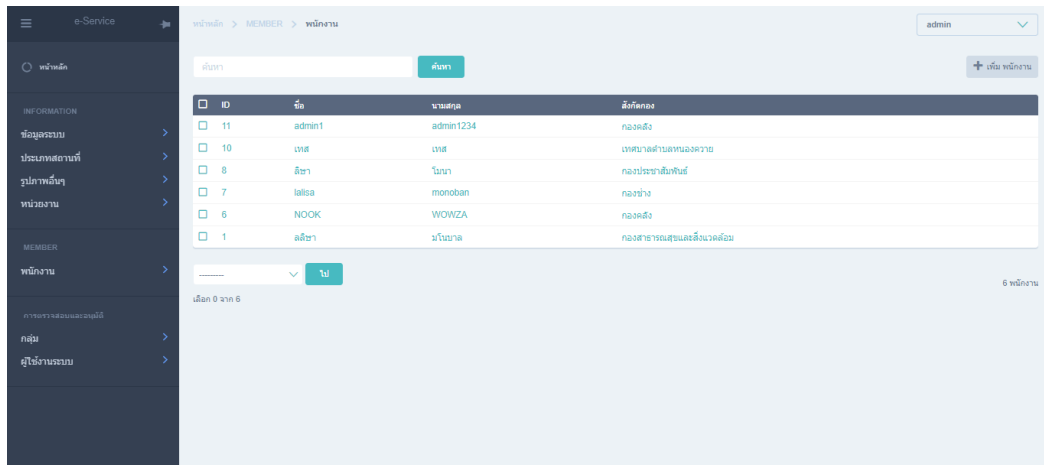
e-Service

หน้าหลัก

INFORMATION

ข้อมูลระบบ

ประเภทสถานที่

รูปภาพอื่นๆ

หน่วยงาน

MEMBER

พนักงาน

การตรวจสอบและอนุมัติ

กลุ่ม

ผู้ใช้งานระบบ

หน้าหลัก > MEMBER > พนักงาน

admin

ค้นหา

ค้นหา

+ เพิ่ม พนักงาน

| | ID | ชื่อ | นามสกุล | สังกัดกอง |
|---|---|---|---|---|
| ☐ | 11 | admin1 | admin1234 | กองคลัง |
| ☐ | 10 | เทส | เทส | เทศบาลตำบลหนองควาย |
| ☐ | 8 | ลิซา | โมนา | กองประชาสัมพันธ์ |
| ☐ | 7 | lalisa | monoban | กองช่าง |
| ☐ | 6 | NOOK | WOWZA | กองคลัง |
| ☐ | 1 | ลลิษา | มโนบาล | กองสาธารณสุขและสิ่งแวดล้อม |

---------

ไป

6 พนักงาน

เลือก 0 จาก 6